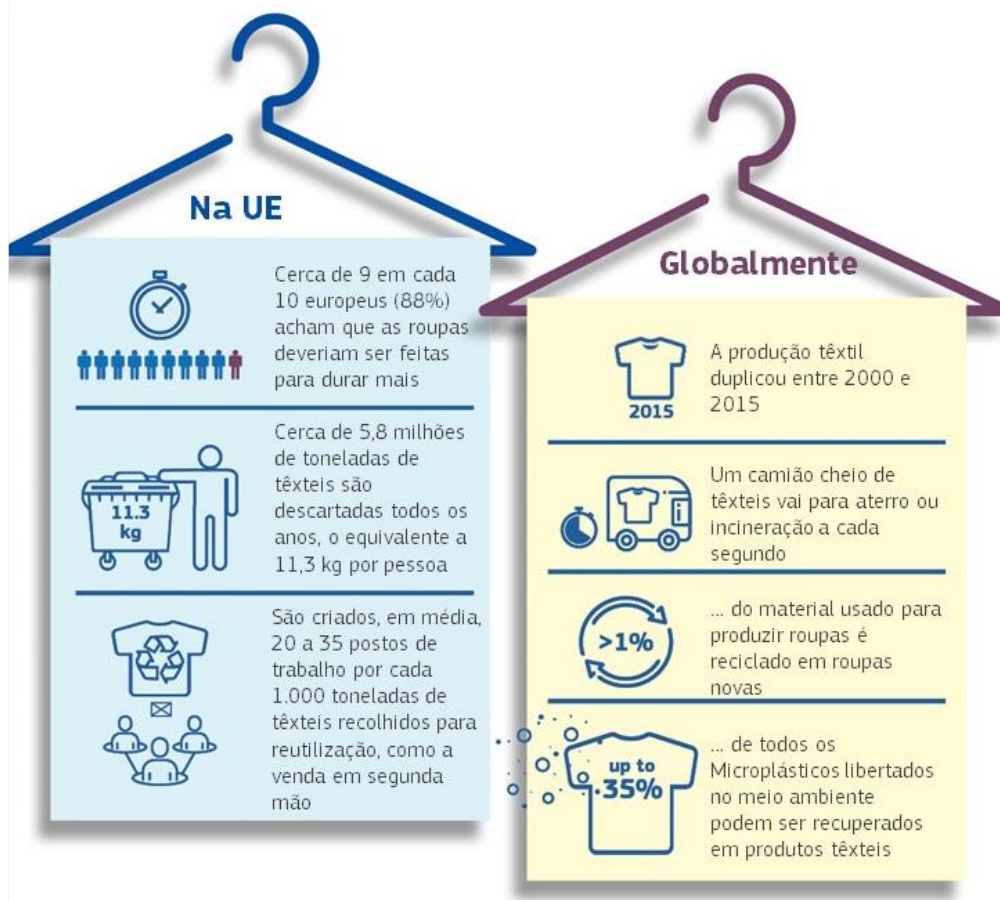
Na UE

Cerca de 9 em cada 10 europeus (88%) acham que as roupas deveriam ser feitas para durar mais

11.3 kg

Cerca de 5,8 milhões de toneladas de têxteis são descartadas todos os anos, o equivalente a 11,3 kg por pessoa

São criados, em média, 20 a 35 postos de trabalho por cada 1.000 toneladas de têxteis recolhidos para reutilização, como a venda em segunda mão

Globalmente

2015

A produção têxtil duplicou entre 2000 e 2015

Um camião cheio de têxteis vai para aterro ou incineração a cada segundo

>1%

... do material usado para produzir roupas é reciclado em roupas novas

up to 35%

... de todos os Microplásticos libertados no meio ambiente podem ser recuperados em produtos têxteis